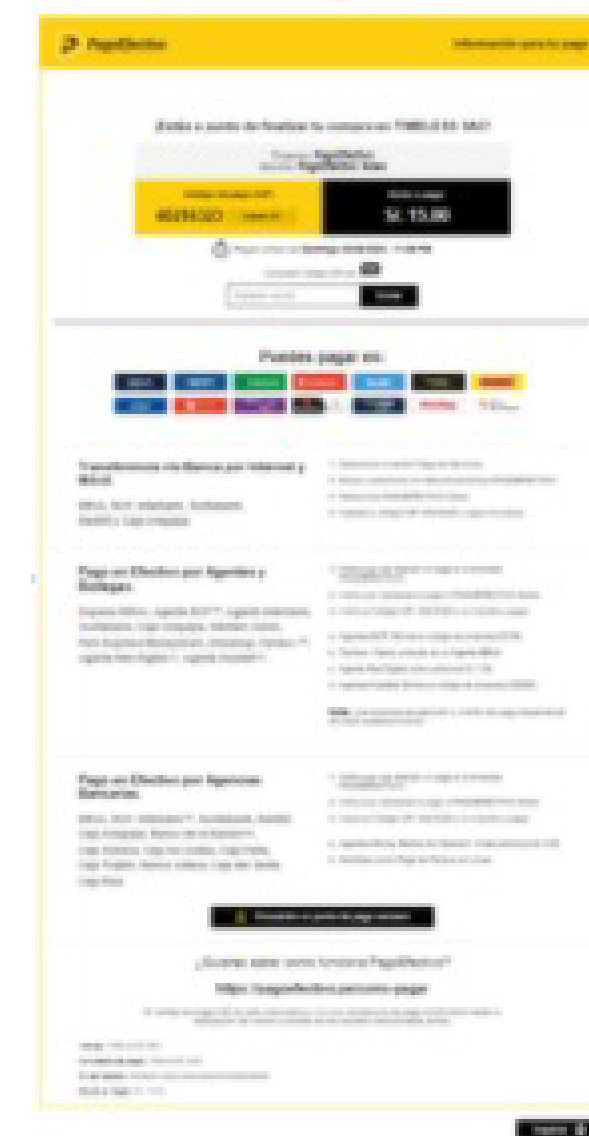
PagoEfectivo

Información para tu pago

¡Estás a punto de finalizar tu compra en TIMELESS SAC!

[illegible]

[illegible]

4029320

S/. 15.00

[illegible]

Puedes pagar en:

Transferencias vía Bancos por Internet y Móvil

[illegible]

Pago en Efectivo por Agentes y Bodegas

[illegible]

Pago en Efectivo por Agencias Bancarias

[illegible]

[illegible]

¿Quieres saber cómo funciona PagoEfectivo?

https://pagoefectivo.pe/como-pagar

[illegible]

Imprimir